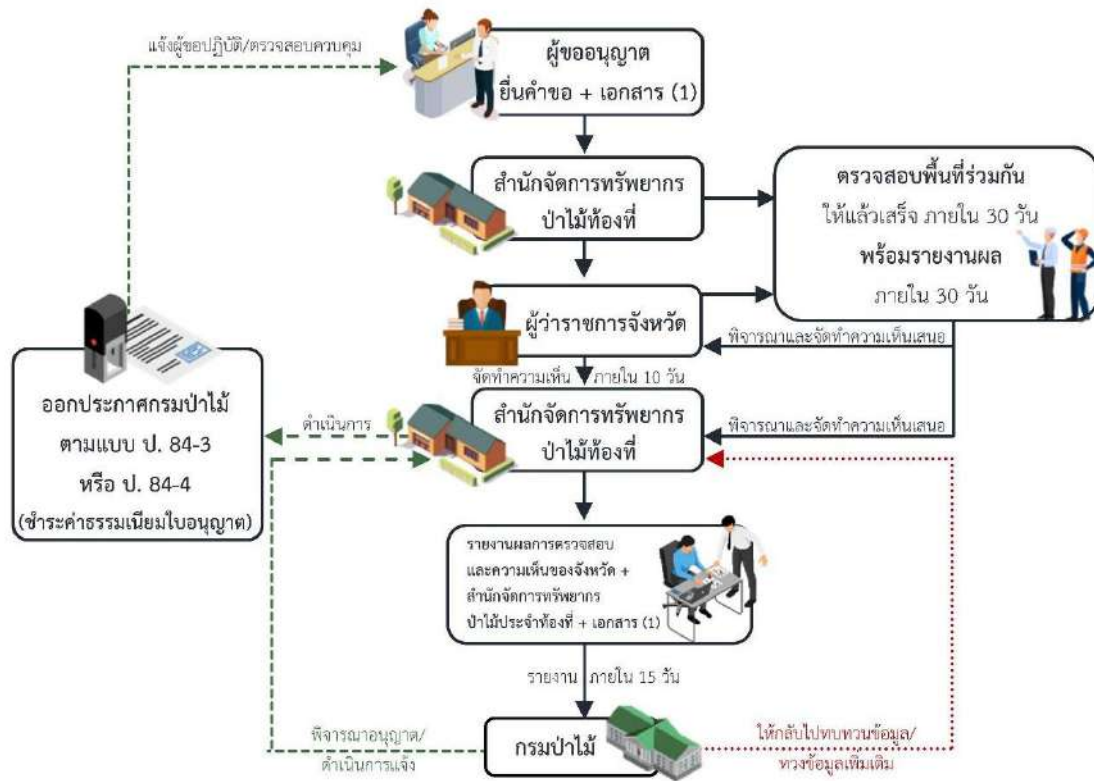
แจ้งผู้ขอปฏิบัติ/ตรวจสอบควบคุม

ผู้ขออนุญาต
ยื่นคำขอ + เอกสาร (1)

สำนักจัดการทรัพยากรป่าไม้ท้องที่

ตรวจสอบพื้นที่ร่วมกัน
ให้แล้วเสร็จ ภายใน 30 วัน
พร้อมรายงานผล
ภายใน 30 วัน

ผู้ว่าราชการจังหวัด

พิจารณาและจัดทำความเห็นเสนอ

จัดทำความเห็น ภายใน 10 วัน

ออกประกาศกรมป่าไม้
ตามแบบ ป. 84-3
หรือ ป. 84-4
(ชำระค่าธรรมเนียมใบอนุญาต)

ดำเนินการ

สำนักจัดการทรัพยากรป่าไม้ท้องที่

พิจารณาและจัดทำความเห็นเสนอ

รายงานผลการตรวจสอบและความเห็นของจังหวัด + สำนักจัดการทรัพยากรป่าไม้ประจำท้องที่ + เอกสาร (1)

รายงาน ภายใน 15 วัน

พิจารณาอนุญาต/
ดำเนินการแจ้ง

กรมป่าไม้

ให้กลับไปทบทวนข้อมูล/
ทวงข้อมูลเพิ่มเติม